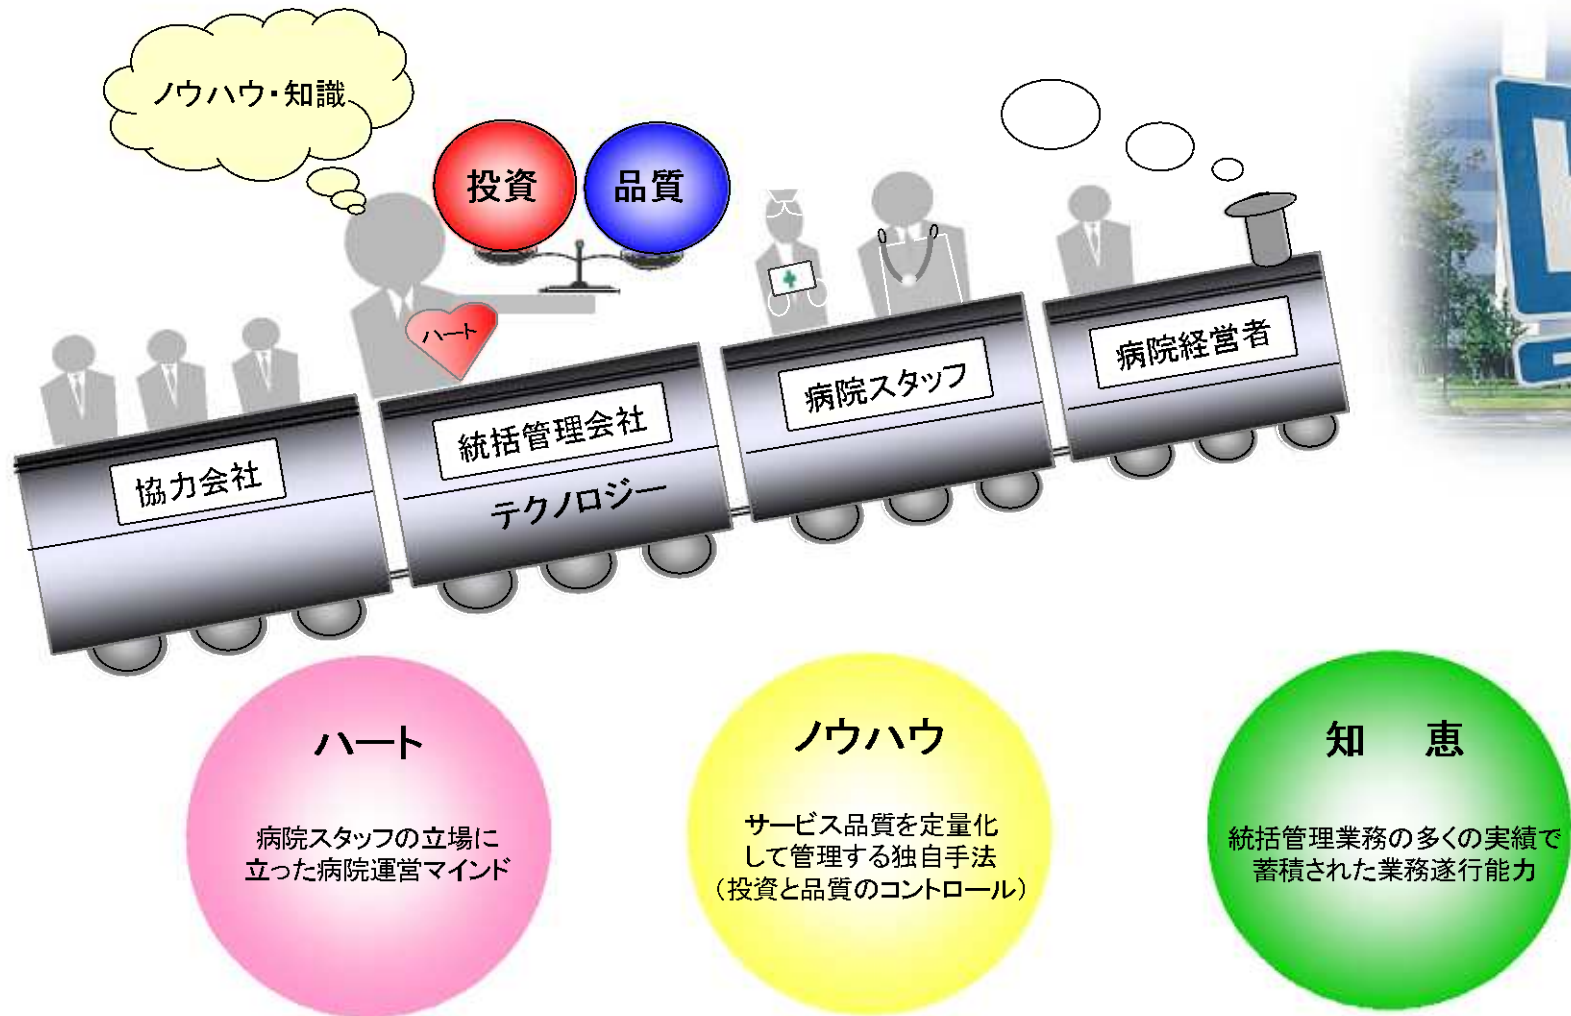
ノウハウ・知識

投資

品質

ハート

協力会社

統括管理会社

テクノロジー

病院スタッフ

病院経営者

ハート

病院スタッフの立場に立った病院運営マインド

ノウハウ

サービス品質を定量化して管理する独自手法（投資と品質のコントロール）

知　恵

統括管理業務の多くの実績で蓄積された業務遂行能力